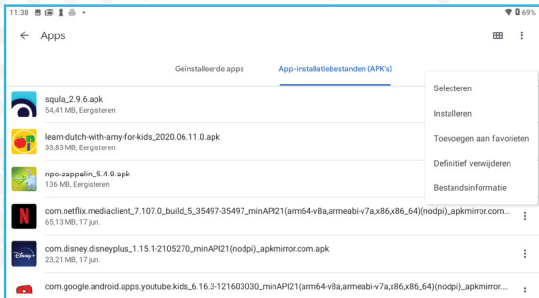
11:38 69%

Apps

Geïnstalleerde apps App-installatiebestanden (APK's)

squla_2.9.6.apk
54,41 MB, Eergisteren

learn-dutch-with-amy-for-kids_2020.06.11.0.apk
33,83 MB, Eergisteren

npo-zappelin_5.4.0.apk
136 MB, Eergisteren

com.netflix.mediaclient_7.107.0_build_5_35497-35497_minAPI21(arm64-v8a,armeabi-v7a,x86,x86_64)(nodpi)_apkmirror.com.apk
65,13 MB, 17 jun.

com.disney.disneyplus_1.15.1-2105270_minAPI21(nodpi)_apkmirror.com.apk
23,21 MB, 17 jun.

com.google.android.apps.youtube.kids_6.16.3-121603030_minAPI21(arm64-v8a,armeabi-v7a,x86,x86_64)(nodpi)_apkmirror.com.apk

Selecteren
Installeren
Toevoegen aan favorieten
Definitief verwijderen
Bestandsinformatie